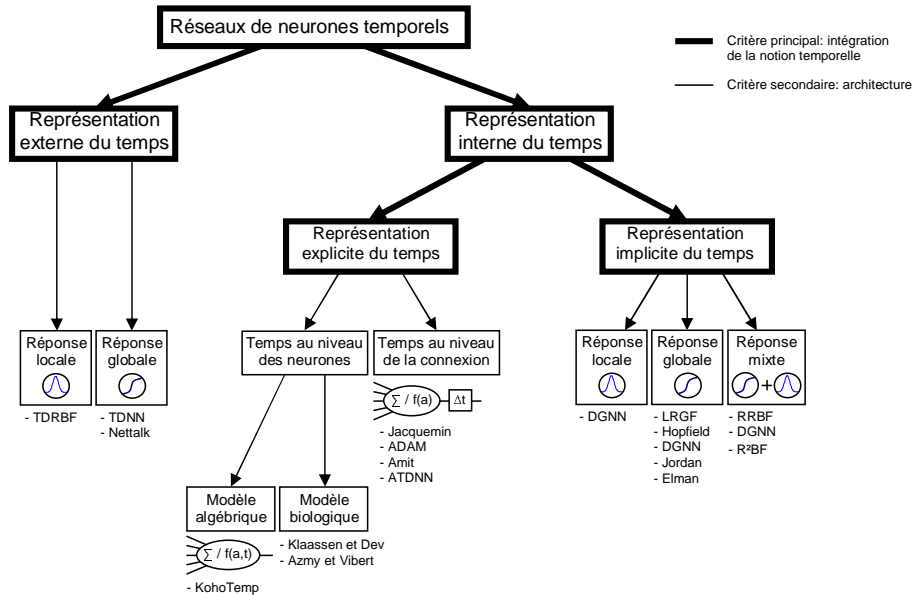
Réseaux de neurones temporels

Critère principal: intégration de la notion temporelle

Critère secondaire: architecture

Représentation externe du temps

Représentation interne du temps

Représentation explicite du temps

Représentation implicite du temps

Réponse locale

- TDRBF

Réponse globale

- TDNN
- Nettalk

Temps au niveau des neurones

Temps au niveau de la connexion

$\sum$ / f(a)

$\Delta$t

- Jacquemin
- ADAM
- Amit
- ATDNN

Modèle algébrique

Modèle biologique

$\sum$ / f(a,t)

- Klaassen et Dev
- Azmy et Vibert

- KohoTemp

Réponse locale

- DGNN

Réponse globale

- LRGF
- Hopfield
- DGNN
- Jordan
- Elman

Réponse mixte

+

- RRBF
- DGNN
- R²BF